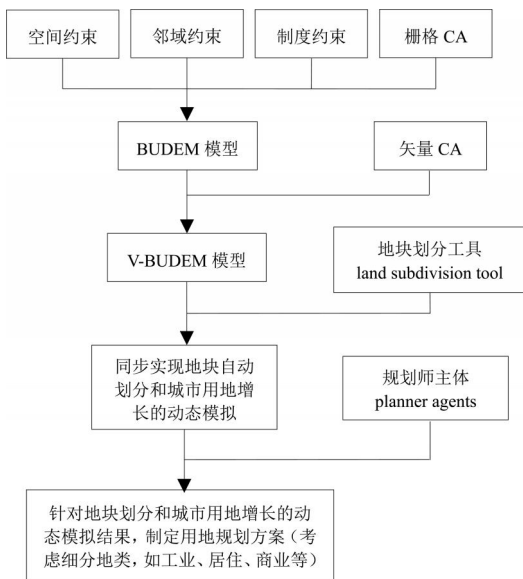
空间约束

邻域约束

制度约束

栅格 CA

BUDEM 模型

矢量 CA

V-BUDEM 模型

地块划分工具
land subdivision tool

同步实现地块自动划分和城市用地增长的动态模拟

规划师主体
planner agents

针对地块划分和城市用地增长的动态模拟结果，制定用地规划方案（考虑细分地类，如工业、居住、商业等）